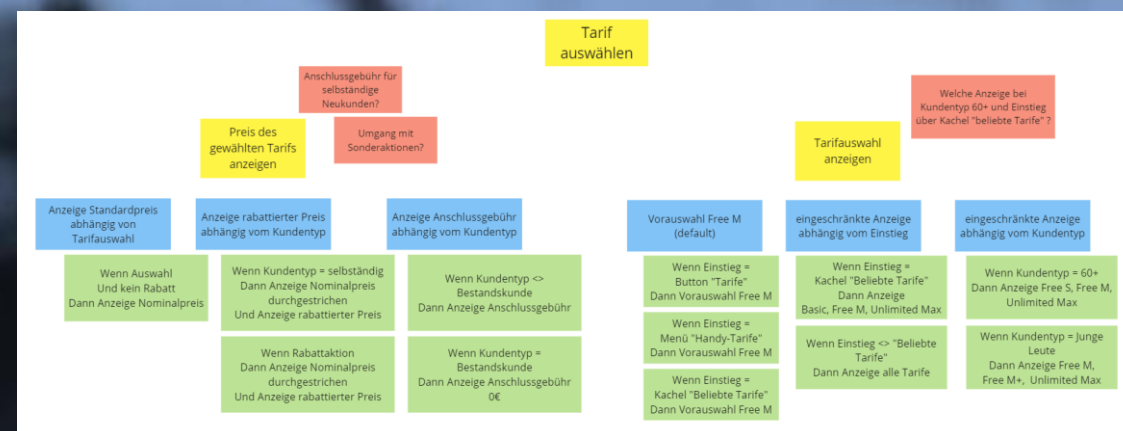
Tarif auswählen

Anschlussgebühr für selbständige Neukunden?

Welche Anzeige bei Kundentyp 60+ und Einstieg über Kachel "beliebte Tarife" ?

Preis des gewählten Tarifs anzeigen

Umgang mit Sonderaktionen?

Tarifauswahl anzeigen

Anzeige Standardpreis abhängig von Tarifauswahl

Wenn Auswahl Und kein Rabatt Dann Anzeige Nominalpreis

Anzeige rabattierter Preis abhängig vom Kundentyp

Wenn Kundentyp = selbständig Dann Anzeige Nominalpreis durchgestrichen Und Anzeige rabattierter Preis

Wenn Rabattaktion Dann Anzeige Nominalpreis durchgestrichen Und Anzeige rabattierter Preis

Anzeige Anschlussgebühr abhängig vom Kundentyp

Wenn Kundentyp <> Bestandskunde Dann Anzeige Anschlussgebühr

Wenn Kundentyp = Bestandskunde Dann Anzeige Anschlussgebühr 0€

Vorauswahl Free M (default)

Wenn Einstieg = Button "Tarife" Dann Vorauswahl Free M

Wenn Einstieg = Menü "Handy-Tarife" Dann Vorauswahl Free M

Wenn Einstieg = Kachel "Beliebte Tarife" Dann Vorauswahl Free M

eingeschränkte Anzeige abhängig vom Einstieg

Wenn Einstieg = Kachel "Beliebte Tarife" Dann Anzeige Basic, Free M, Unlimited Max

Wenn Einstieg <> "Beliebte Tarife" Dann Anzeige alle Tarife

eingeschränkte Anzeige abhängig vom Kundentyp

Wenn Kundentyp = 60+ Dann Anzeige Free S, Free M, Unlimited Max

Wenn Kundentyp = Junge Leute Dann Anzeige Free M, Free M+, Unlimited Max